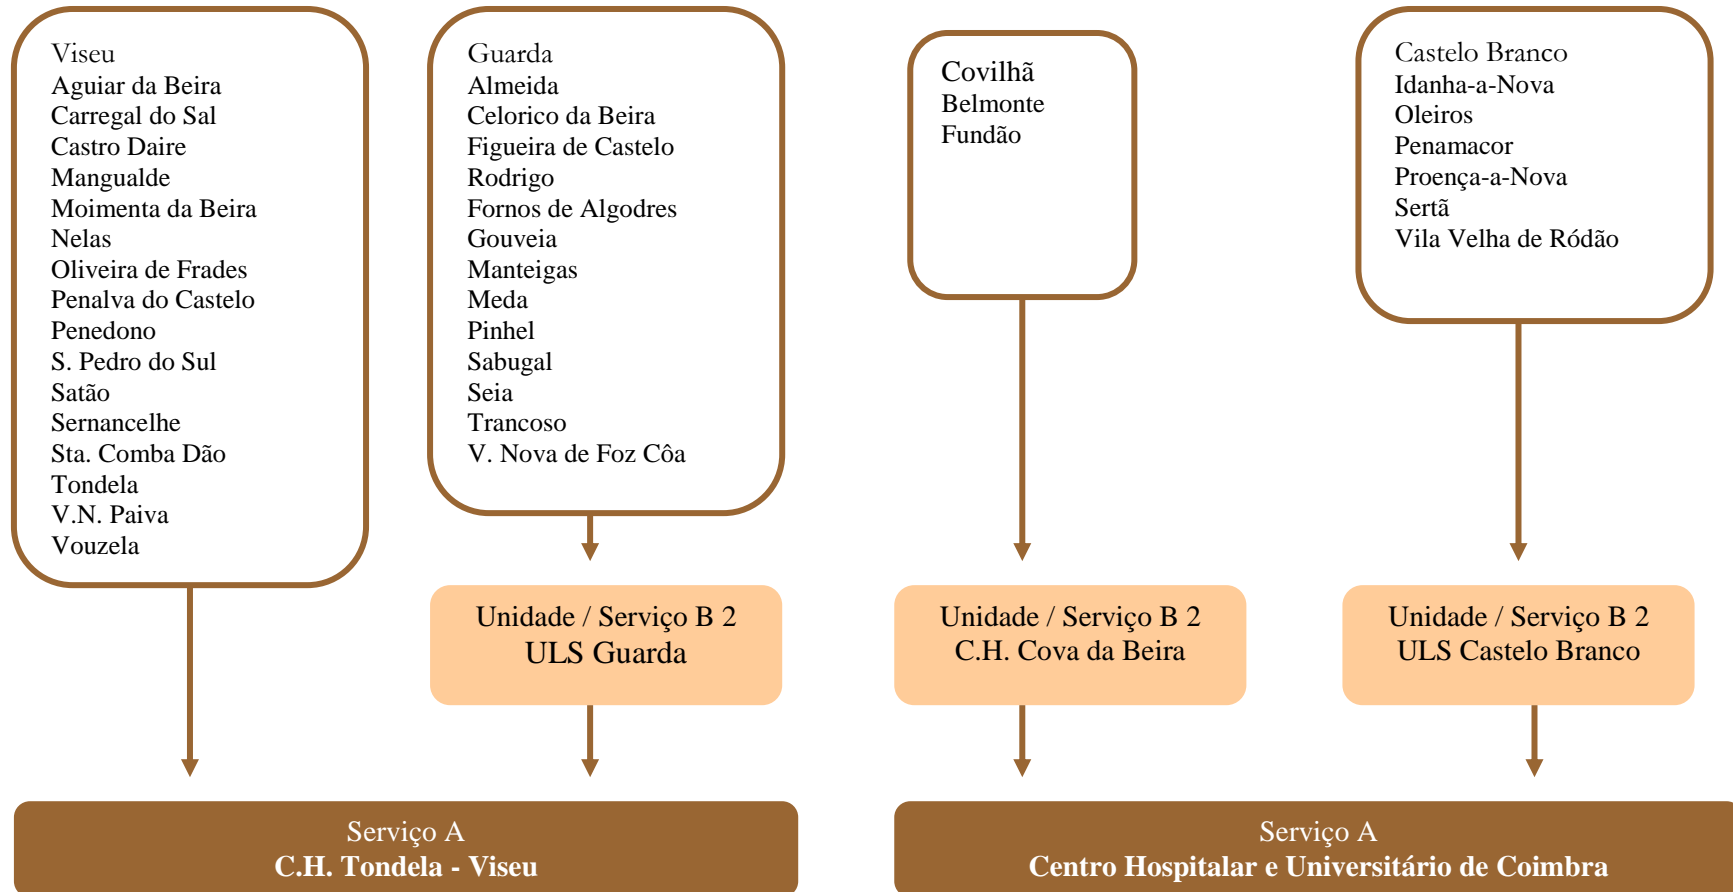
Viseu
Aguiar da Beira
Carregal do Sal
Castro Daire
Mangualde
Moimenta da Beira
Nelas
Oliveira de Frades
Penalva do Castelo
Penedono
S. Pedro do Sul
Satão
Sernancelhe
Sta. Comba Dão
Tondela
V.N. Paiva
Vouzela

Guarda
Almeida
Celorico da Beira
Figueira de Castelo Rodrigo
Fornos de Algodres
Gouveia
Manteigas
Meda
Pinhel
Sabugal
Seia
Trancoso
V. Nova de Foz Côa

Covilhã
Belmonte
Fundão

Castelo Branco
Idanha-a-Nova
Oleiros
Penamacor
Proença-a-Nova
Sertã
Vila Velha de Ródão

Unidade / Serviço B 2
ULS Guarda

Unidade / Serviço B 2
C.H. Cova da Beira

Unidade / Serviço B 2
ULS Castelo Branco

Serviço A
C.H. Tondela - Viseu

Serviço A
Centro Hospitalar e Universitário de Coimbra